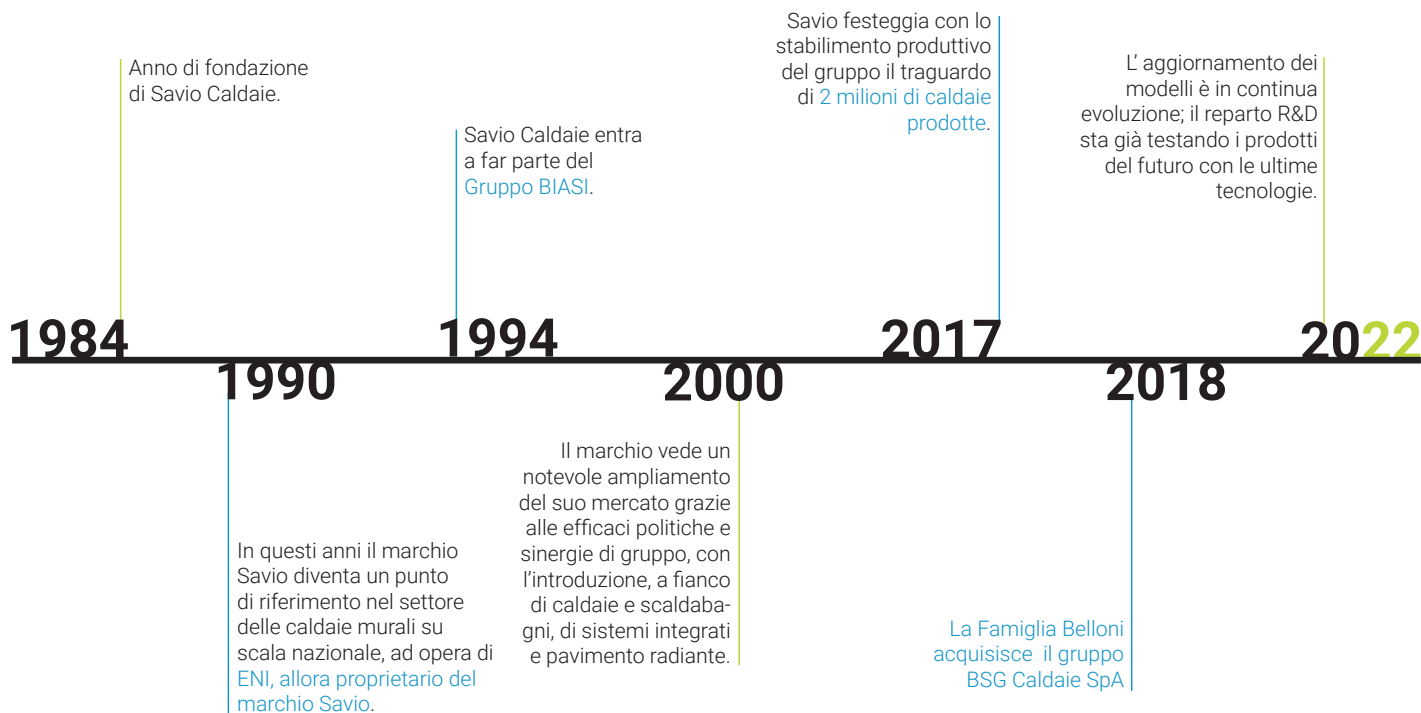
Anno di fondazione di Savio Caldaie.

1984

1990

In questi anni il marchio Savio diventa un punto di riferimento nel settore delle caldaie murali su scala nazionale, ad opera di ENI, allora proprietario del marchio Savio.

Savio Caldaie entra a far parte del Gruppo BIASI.

1994

2000

Il marchio vede un notevole ampliamento del suo mercato grazie alle efficaci politiche e sinergie di gruppo, con l'introduzione, a fianco di caldaie e scaldabagni, di sistemi integrati e pavimento radiante.

Savio festeggia con lo stabilimento produttivo del gruppo il traguardo di 2 milioni di caldaie prodotte.

2017

2018

La Famiglia Belloni acquisisce il gruppo BSG Caldaie SpA

L' aggiornamento dei modelli è in continua evoluzione; il reparto R&D sta già testando i prodotti del futuro con le ultime tecnologie.

2022